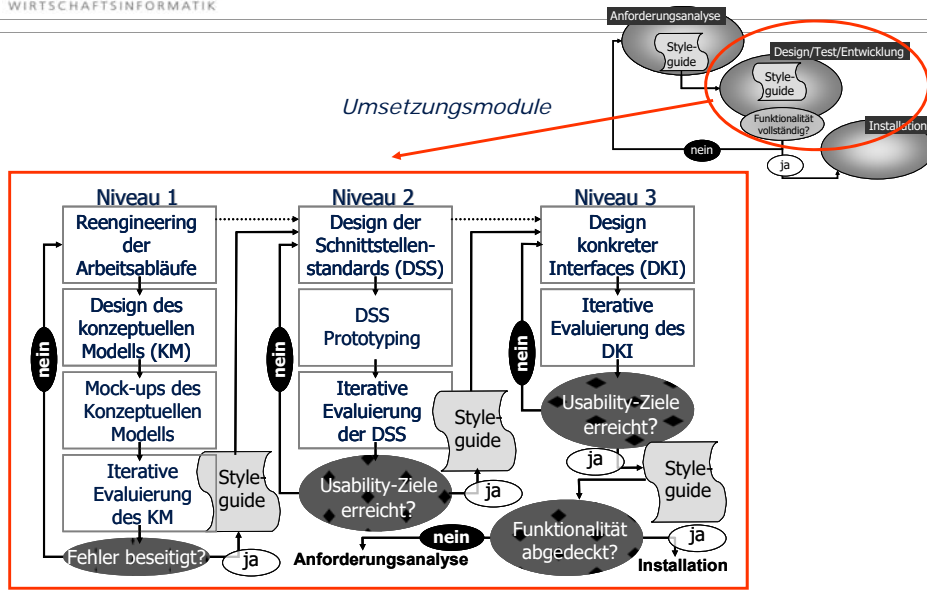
WIRTSCHAFTSINFORMATIK

Anforderungsanalyse

Style-guide

Design/Test/Entwicklung

Style-guide

Funktionalität vollständig?

Installation

nein

ja

Umsetzungsmodule

Niveau 1

Reengineering der Arbeitsabläufe

Design des konzeptuellen Modells (KM)

Mock-ups des Konzeptuellen Modells

Iterative Evaluierung des KM

Style-guide

nein

Fehler beseitigt?

ja

Niveau 2

Design der Schnittstellen-standards (DSS)

DSS Prototyping

Iterative Evaluierung der DSS

Style-guide

nein

Usability-Ziele erreicht?

ja

nein

Anforderungsanalyse

Niveau 3

Design konkreter Interfaces (DKI)

Iterative Evaluierung des DKI

nein

Usability-Ziele erreicht?

ja

Style-guide

Funktionalität abgedeckt?

ja

Installation